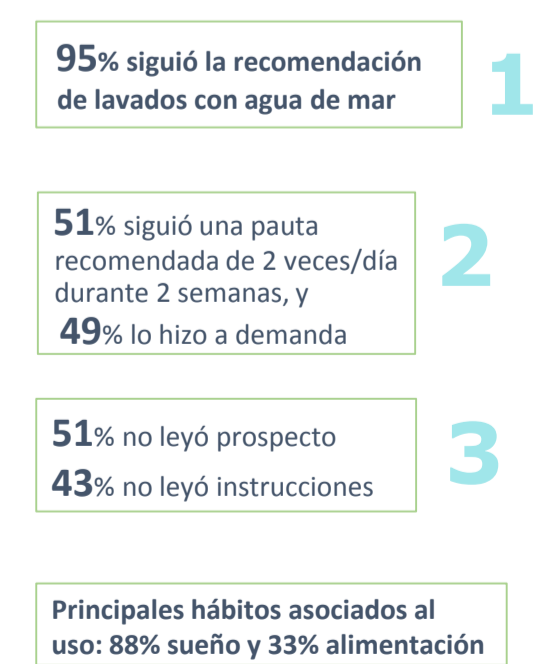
95% siguió la recomendación de lavados con agua de mar

1

51% siguió una pauta recomendada de 2 veces/día durante 2 semanas, y

49% lo hizo a demanda

2

51% no leyó prospecto

43% no leyó instrucciones

3

Principales hábitos asociados al uso: 88% sueño y 33% alimentación